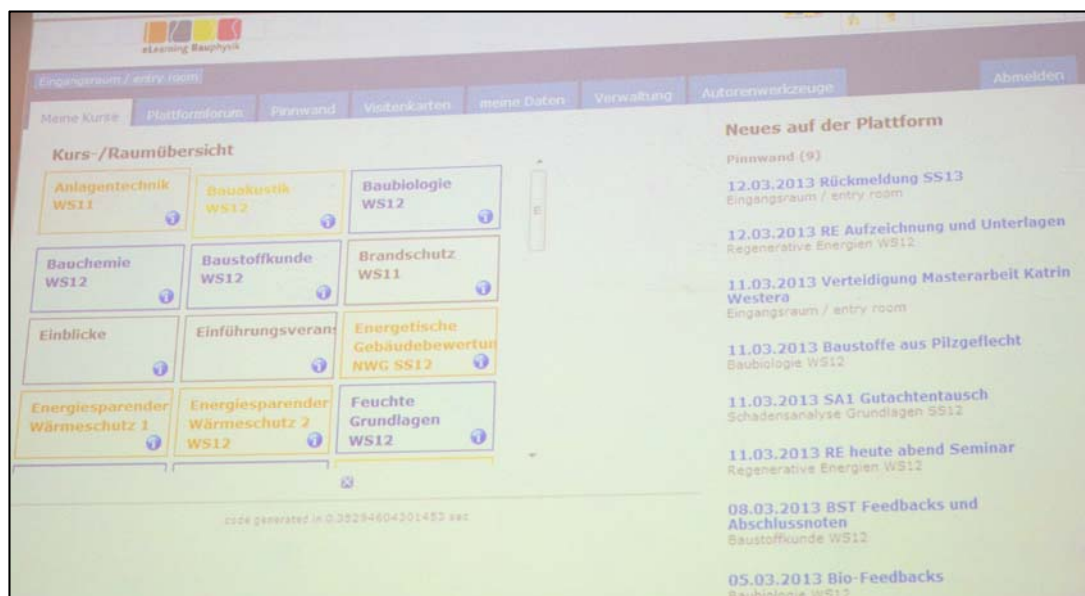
eLearning Bauphysik

Eingangsraum / entry room

Meine Kurse | Plattformforum | Pinnwand | Visitenkarten | meine Daten | Verwaltung | Autorenwerkzeuge | Abmelden

Kurs-/Raumübersicht

Anlagentechnik WS11

Bauakustik WS12

Baubiologie WS12

Bauchemie WS12

Baustoffkunde WS12

Brandschutz WS11

Einblicke

Einführungsveran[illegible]

Energetische Gebäudebewertu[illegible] NWG SS12

Energiesparender Wärmeschutz 1

Energiesparender Wärmeschutz 2 WS12

Feuchte Grundlagen WS12

code generated in 0.35294604301453 sec

Neues auf der Plattform

Pinnwand (9)

12.03.2013 Rückmeldung SS13
Eingangsraum / entry room

12.03.2013 RE Aufzeichnung und Unterlagen
Regenerative Energien WS12

11.03.2013 Verteidigung Masterarbeit Katrin Westera
Eingangsraum / entry room

11.03.2013 Baustoffe aus Pilzgeflecht
Baubiologie WS12

11.03.2013 SA1 Gutachtentausch
Schadensanalyse Grundlagen SS12

11.03.2013 RE heute abend Seminar
Regenerative Energien WS12

08.03.2013 BST Feedbacks und Abschlussnoten
Baustoffkunde WS12

05.03.2013 Bio-Feedbacks
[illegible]